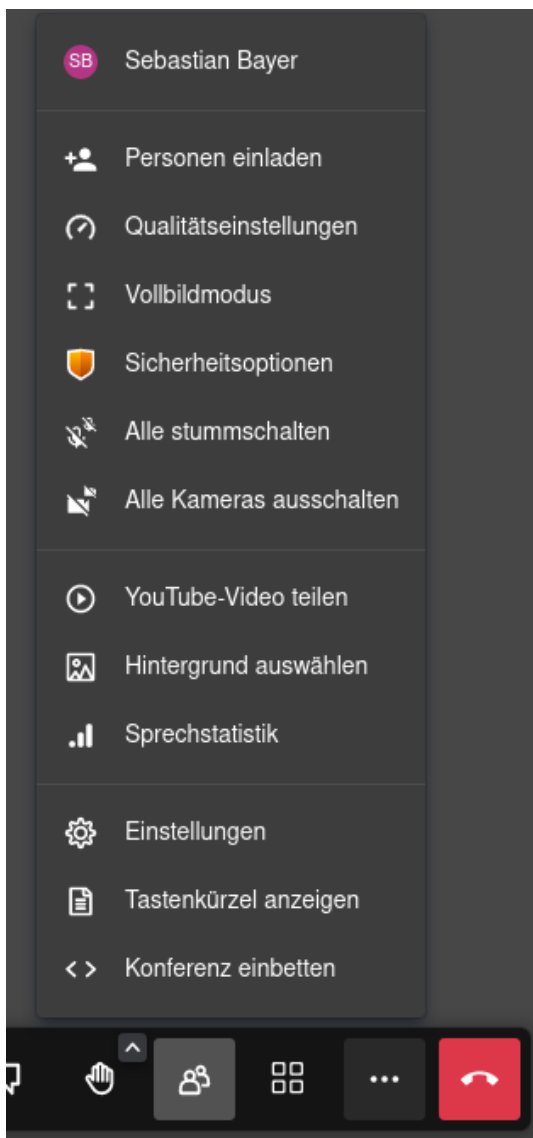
SB Sebastian Bayer

Personen einladen

Qualitätseinstellungen

Vollbildmodus

Sicherheitsoptionen

Alle stummschalten

Alle Kameras ausschalten

YouTube-Video teilen

Hintergrund auswählen

Sprechstatistik

Einstellungen

Tastenkürzel anzeigen

Konferenz einbetten